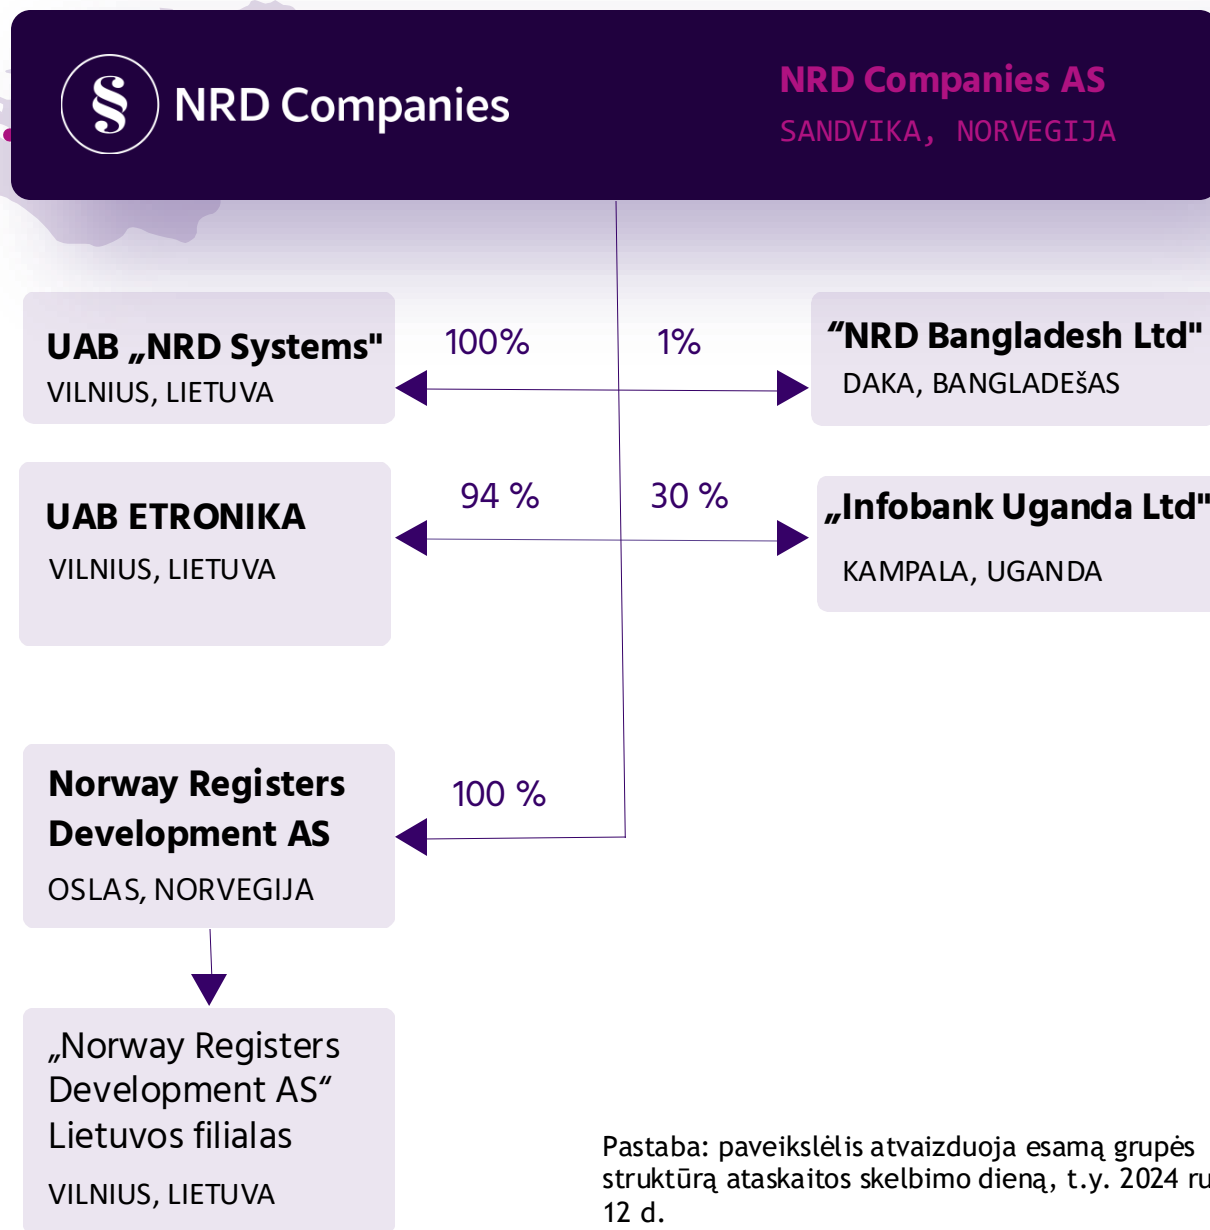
NRD Companies

NRD Companies AS
SANDVIKA, NORVEGIJA

UAB „NRD Systems"
VILNIUS, LIETUVA

100%

1%

“NRD Bangladesh Ltd"
DAKA, BANGLADEŠAS

UAB ETRONIKA
VILNIUS, LIETUVA

94 %

30 %

„Infobank Uganda Ltd"
KAMPALA, UGANDA

Norway Registers Development AS
OSLAS, NORVEGIJA

100 %

„Norway Registers Development AS“ Lietuvos filialas
VILNIUS, LIETUVA

Pastaba: paveikslėlis atvaizduoja esamą grupės struktūrą ataskaitos skelbimo dieną, t.y. 2024 ru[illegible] 12 d.